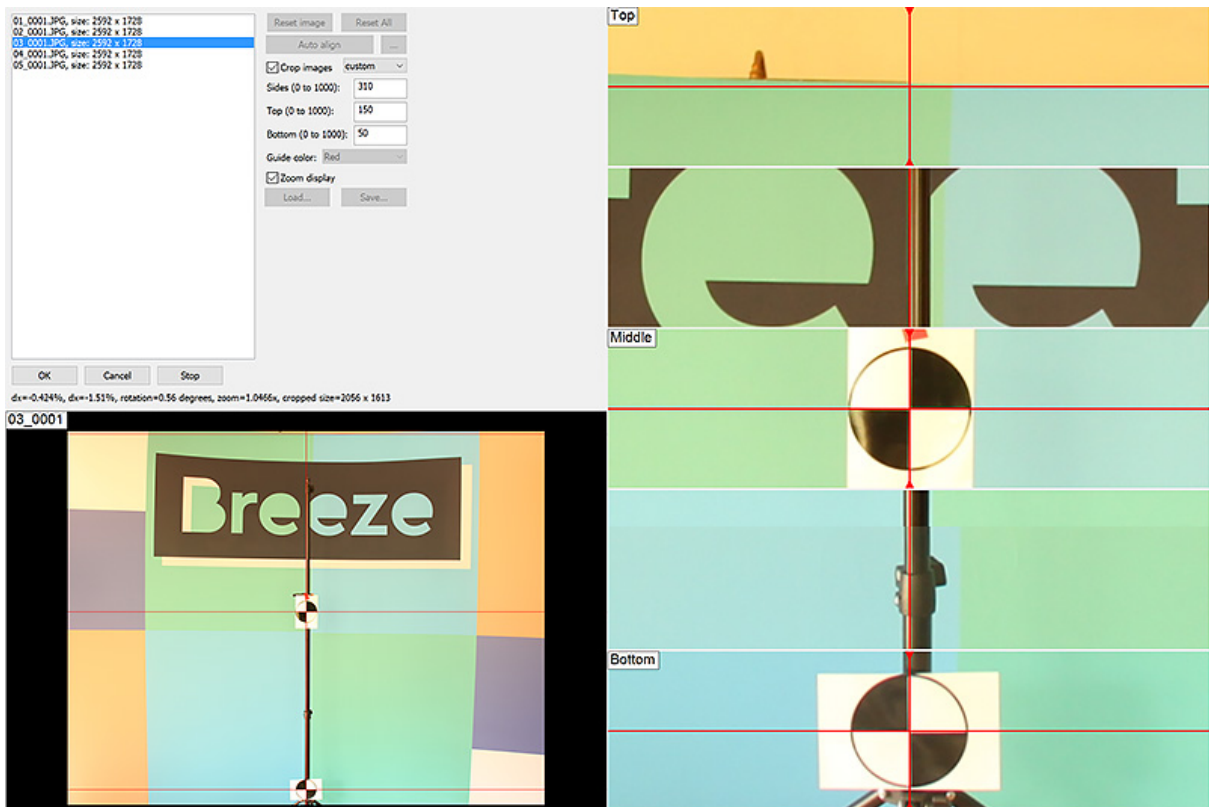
01_0001.JPG, size: 2592 x 1728
02_0001.JPG, size: 2592 x 1728
03_0001.JPG, size: 2592 x 1728
04_0001.JPG, size: 2592 x 1728
05_0001.JPG, size: 2592 x 1728

Reset image
Reset All
Auto align
...
Crop images
custom
Sides (0 to 1000): 310
Top (0 to 1000): 150
Bottom (0 to 1000): 50
Guide color: Red
Zoom display
Load...
Save...

OK
Cancel
Stop

dx=-0.424%, dx=-1.51%, rotation=0.56 degrees, zoom=1.0466x, cropped size=2056 x 1613

03_0001

Breeze

Top

Middle

Bottom